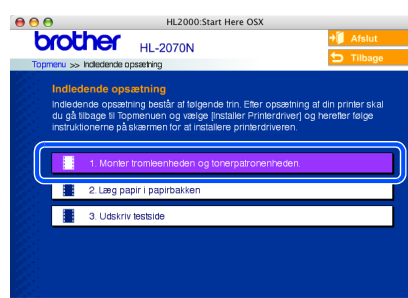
HL2000:Start Here OSX

brother HL-2070N

Afslut

Tilbage

Topmenu >> Indledende opsætning

Indledende opsætning

Indledende opsætning består af følgende trin. Efter opsætning af din printer skal du gå tilbage til Topmenuen og vælge [Installer Printerdriver] og herefter følge instruktionerne på skærmen for at installere printerdriveren.

1. Monter tromleenheden og tonerpatronenheden.

2. Læg papir i papirbakken

3. Udskriv testside